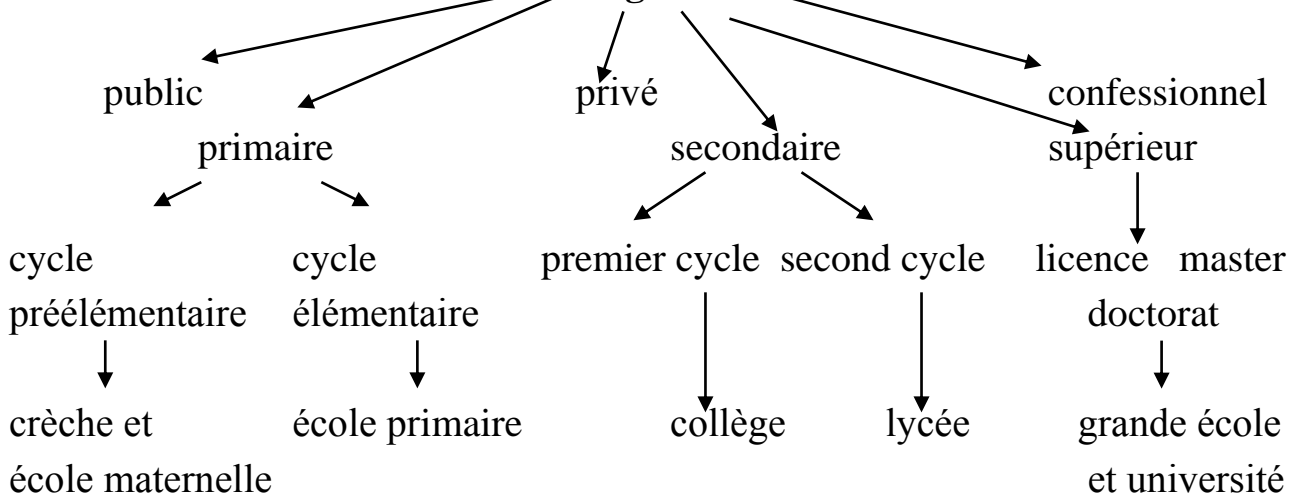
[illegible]

public

primaire

privé

secondaire

confessionnel

supérieur

cycle préélémentaire

cycle élémentaire

premier cycle

second cycle

licence master doctorat

crèche et école maternelle

école primaire

collège

lycée

grande école et université